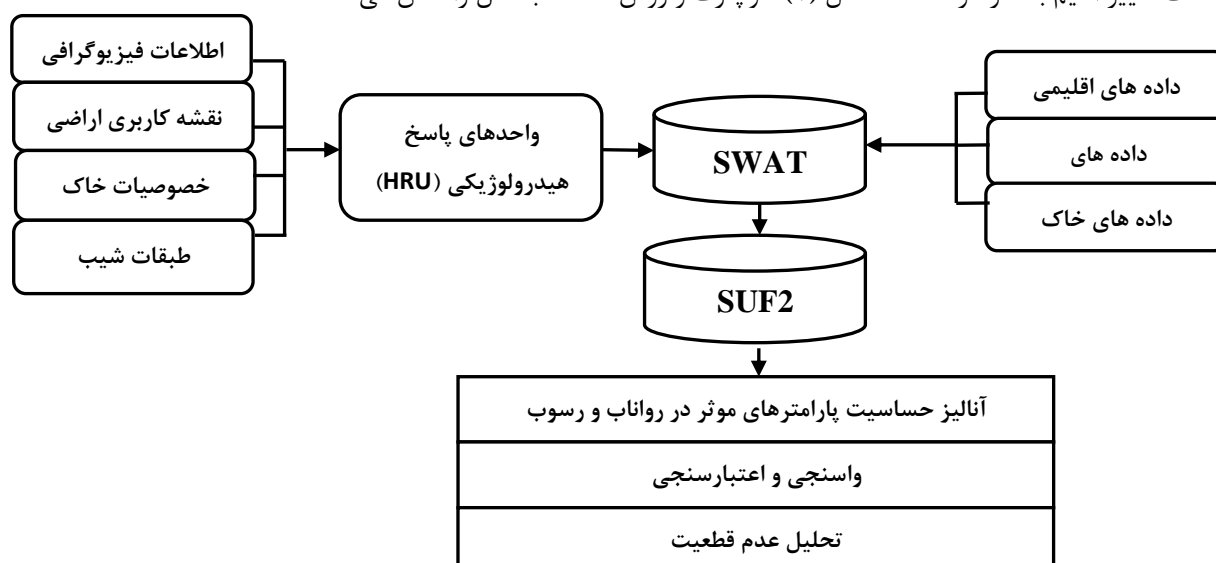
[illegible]

اطلاعات فیزیوگرافی

نقشه کاربری اراضی

خصوصیات خاک

طبقات شیب

واحدهای پاسخ هیدرولوژیکی (HRU)

SWAT

داده های اقلیمی

داده های

داده های خاک

SUF2

| آنالیز حساسیت پارامترهای موثر در رواناب و رسوب |
|---|
| واسنجی و اعتبارسنجی |
| تحلیل عدم قطعیت |